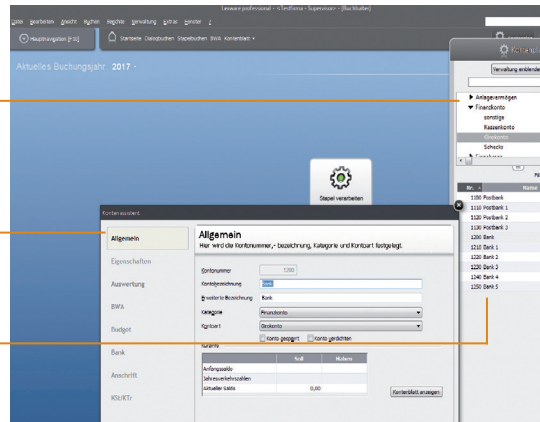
Lexware professional - <Testfirma - Supervisor> - [Buchhalter]

Datei Bearbeiten Ansicht Buchen Berichte Verwaltung Extras Fenster ?

Hauptnavigation [F12]

Startseite Dialogbuchen Stapelbuchen BWA Kontenblatt

Aktuelles Buchungsjahr 2017

Verwaltung entfernen

Anlagevermögen
Finanzkonto
sonstige
Kassenkonto
Girokonto
Schecks
Finanzen

Nr.
Name

1100 Postbank
1110 Postbank 1
1120 Postbank 2
1130 Postbank 3
1200 Bank
1210 Bank 1
1220 Bank 2
1230 Bank 3
1240 Bank 4
1250 Bank 5

Stapel verarbeiten

Kontoassistent

Allgemein
Eigenschaften
Auswertung
BWA
Budget
Bank
Anschrift
KSt/KTr

Allgemein
Hier wird die Kontonummer, -bezeichnung, Kategorie und Kontoart festgelegt.

Kontonummer 1280
Kontobezeichnung Bank
Erweiterte Bezeichnung Bank
Kategorie Finanzkonto
Kontoart Girokonto
Konto gesperrt Konto verdichten

Kontostand

| | Soll | Haben |
|---|---|---|
| Anfangssaldo | | |
| Jahresverkehrszahlen | | |
| Aktueller Saldo | 0,00 | |

Kontenblatt anzeigen